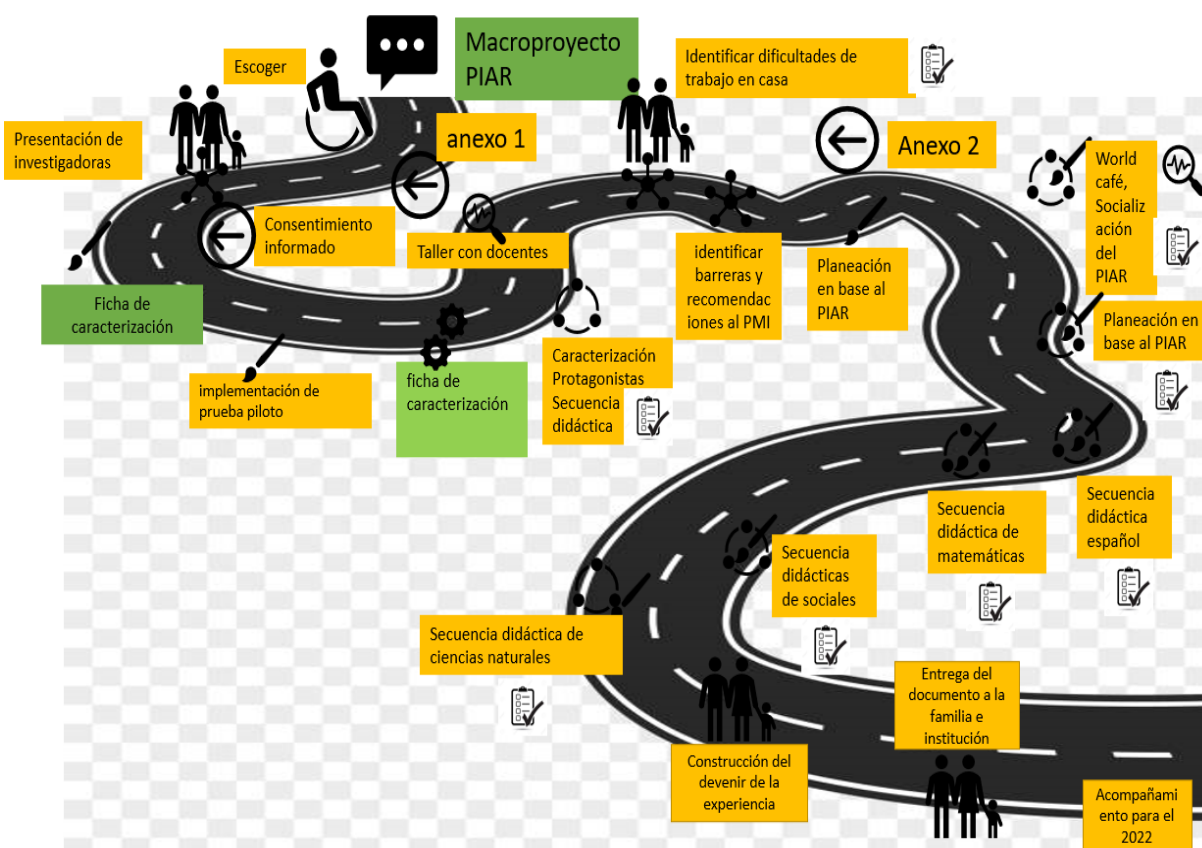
Macroproyecto PIAR

Escoger

Identificar dificultades de trabajo en casa

Presentación de investigadoras

anexo 1

Anexo 2

World café, Socialización del PIAR

Consentimiento informado

Taller con docentes

identificar barreras y recomendaciones al PMI

Planeación en base al PIAR

Ficha de caracterización

Planeación en base al PIAR

Caracterización Protagonistas Secuencia didáctica

implementación de prueba piloto

ficha de caracterización

Secuencia didáctica de matemáticas

Secuencia didáctica español

Secuencia didácticas de sociales

Secuencia didáctica de ciencias naturales

Entrega del documento a la familia e institución

Construcción del devenir de la experiencia

Acompañamiento para el 2022